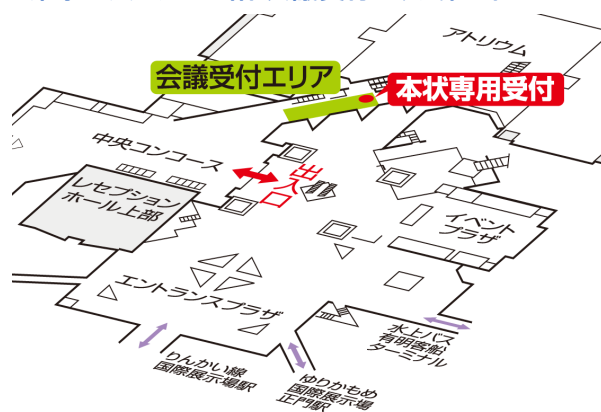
アトリウム

会議受付エリア

本状専用受付

中央コンコース

出入口

レセプションホール上部

イベントプラザ

エントランスプラザ

水上バス有明客船ターミナル

りんかい線国際展示場駅

ゆりかもめ国際展示場正門駅